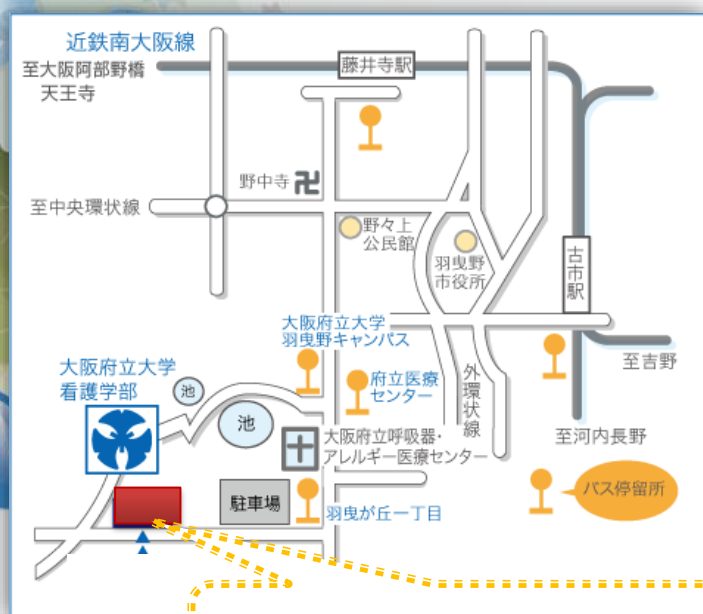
近鉄南大阪線

至大阪阿部野橋
天王寺

藤井寺駅

野中寺 卍

至中央環状線

野々上
公民館

羽曳野
市役所

古市駅

大阪府立大学
羽曳野キャンパス

至吉野

大阪府立大学
看護学部

池

府立医療
センター

外環状線

池

大阪府立呼吸器・
アレルギー医療センター

至河内長野

バス停留所

駐車場

羽曳が丘一丁目